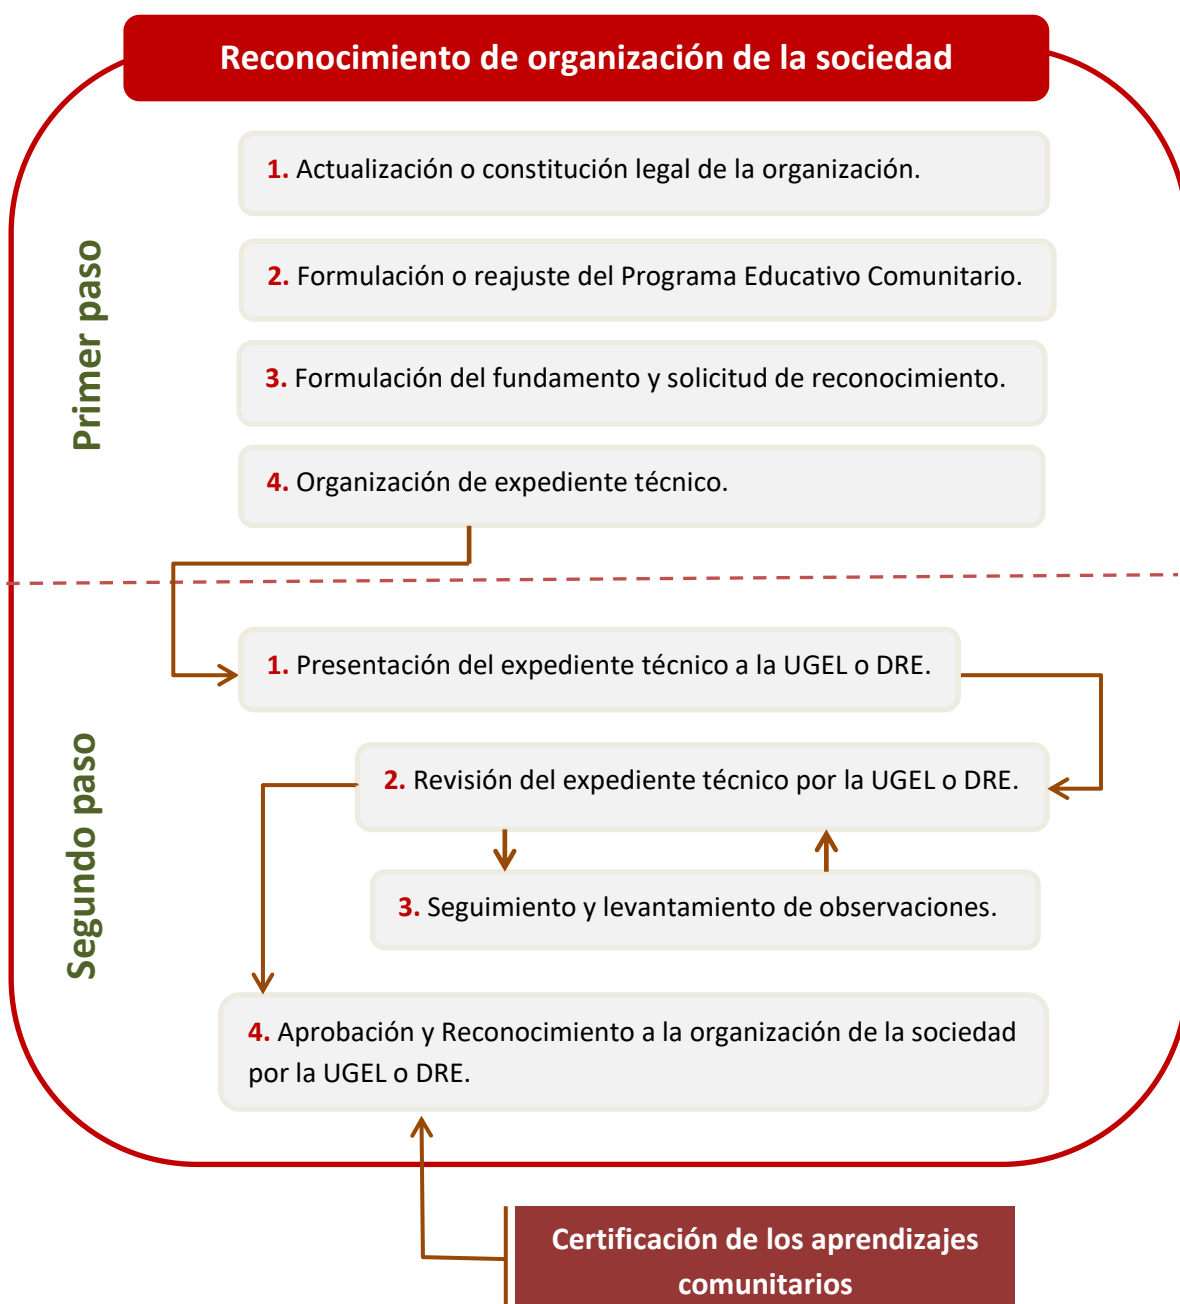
Reconocimiento de organización de la sociedad

Primer paso

1. Actualización o constitución legal de la organización.

2. Formulación o reajuste del Programa Educativo Comunitario.

3. Formulación del fundamento y solicitud de reconocimiento.

4. Organización de expediente técnico.

Segundo paso

1. Presentación del expediente técnico a la UGEL o DRE.

2. Revisión del expediente técnico por la UGEL o DRE.

3. Seguimiento y levantamiento de observaciones.

4. Aprobación y Reconocimiento a la organización de la sociedad por la UGEL o DRE.

Certificación de los aprendizajes comunitarios